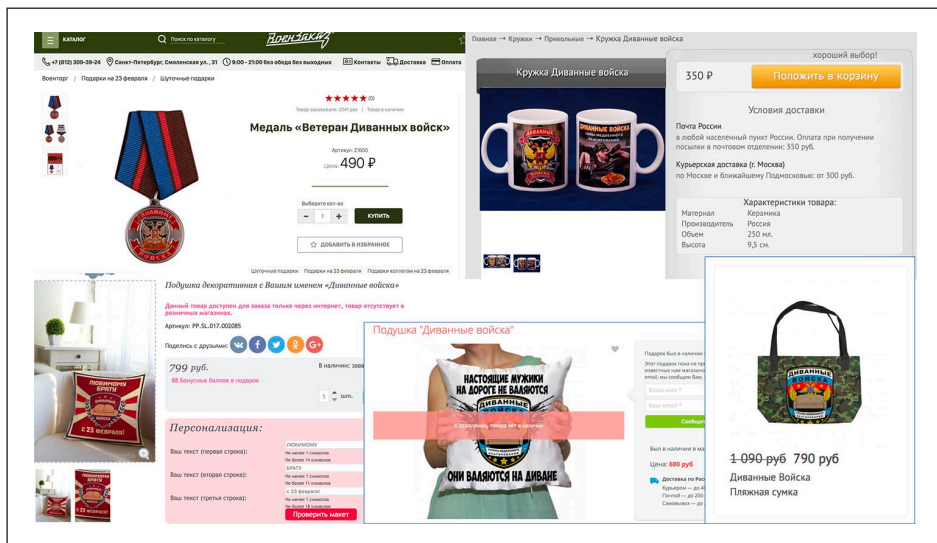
КАТАЛОГ
Поиск по каталогу
ВоенЗакаЗ
+7 (812) 309-39-24 Санкт-Петербург, Смоленская ул., 31 9:00 - 21:00 без обеда без выходных Контакты Доставка Оплата
Военторг / Подарки на 23 февраля / Шуточные подарки
★★★★★ (0)
Товар заказывали: 8341 раз | Товар в наличии
Медаль «Ветеран Диванных войск»
Артикул: 21650
Цена: 490 ₽
Выберите кол-во
- 1 +
КУПИТЬ
ДОБАВИТЬ В ИЗБРАННОЕ
Шуточные подарки Подарки на 23 февраля Подарки коллегам на 23 февраля

Главная → Кружки → Прикольные → Кружка Диванные войска
Кружка Диванные войска
хороший выбор!
350 ₽
Положить в корзину
Условия доставки
Почта России
в любой населенный пункт России. Оплата при получении посылки в почтовом отделении: 350 руб.
Курьерская доставка (г. Москва)
по Москве и ближайшему Подмосковью: от 300 руб.
Характеристики товара:
| Материал | Керамика |
|---|---|
| Производитель | Россия |
| Объем | 250 мл. |
| Высота | 9,5 см. |

Подушка декоративная с Вашим именем «Диванные войска»
Данный товар доступен для заказа только через интернет, товар отсутствует в розничных магазинах.
Артикул: PP.SL.017.002085
Поделись с друзьями:
799 руб.
88 бонусных баллов в подарок
В наличии: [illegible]
1 шт.
ЛЮБИМОМУ БРАТУ с 23 февраля!
Персонализация:
Ваш текст (первая строка): ЛЮБИМОМУ Не менее 1 символов Не более 14 символов
Ваш текст (вторая строка): БРАТУ Не менее 1 символов Не более 14 символов
Ваш текст (третья строка): с 23 февраля! Не менее 1 символов Не более 14 символов
Проверить макет

Подушка "Диванные войска"
НАСТОЯЩИЕ МУЖИКИ НА ДОРОГЕ НЕ ВАЛЯЮТСЯ
ДИВАННЫЕ ВОЙСКА
ОНИ ВАЛЯЮТСЯ НА ДИВАНЕ
К сожалению, товара нет в наличии
Подарок был в наличии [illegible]
Этот подарок пока не пр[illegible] известных нам магазин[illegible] email, мы сообщим Вам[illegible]
Ваше имя *
Ваш email *
Сообщ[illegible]
Был в наличии в магаз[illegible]
Цена: 680 руб
Доставка по Рос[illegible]
Курьером — до 4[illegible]
Почтой — до 200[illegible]
Самовывоз — от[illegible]

ДИВАННЫЕ ВОЙСКА
1 090 руб 790 руб
Диванные Войска
Пляжная сумка